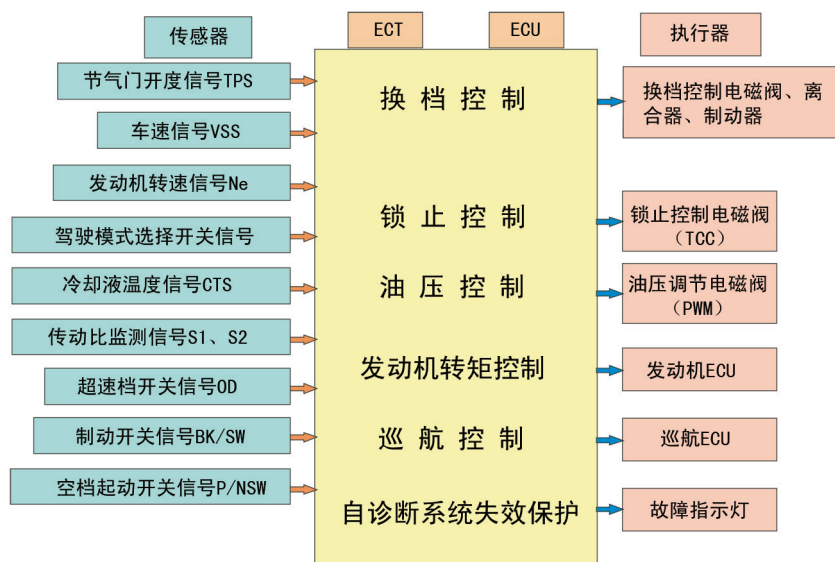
传感器

节气门开度信号TPS

车速信号VSS

发动机转速信号Ne

驾驶模式选择开关信号

冷却液温度信号CTS

传动比监测信号S1、S2

超速档开关信号OD

制动开关信号BK/SW

空档起动开关信号P/NSW

ECT

ECU

换 档 控 制

锁 止 控 制

油 压 控 制

发动机转矩控制

巡 航 控 制

自诊断系统失效保护

执行器

换档控制电磁阀、离合器、制动器

锁止控制电磁阀（TCC）

油压调节电磁阀（PWM）

发动机ECU

巡航ECU

故障指示灯